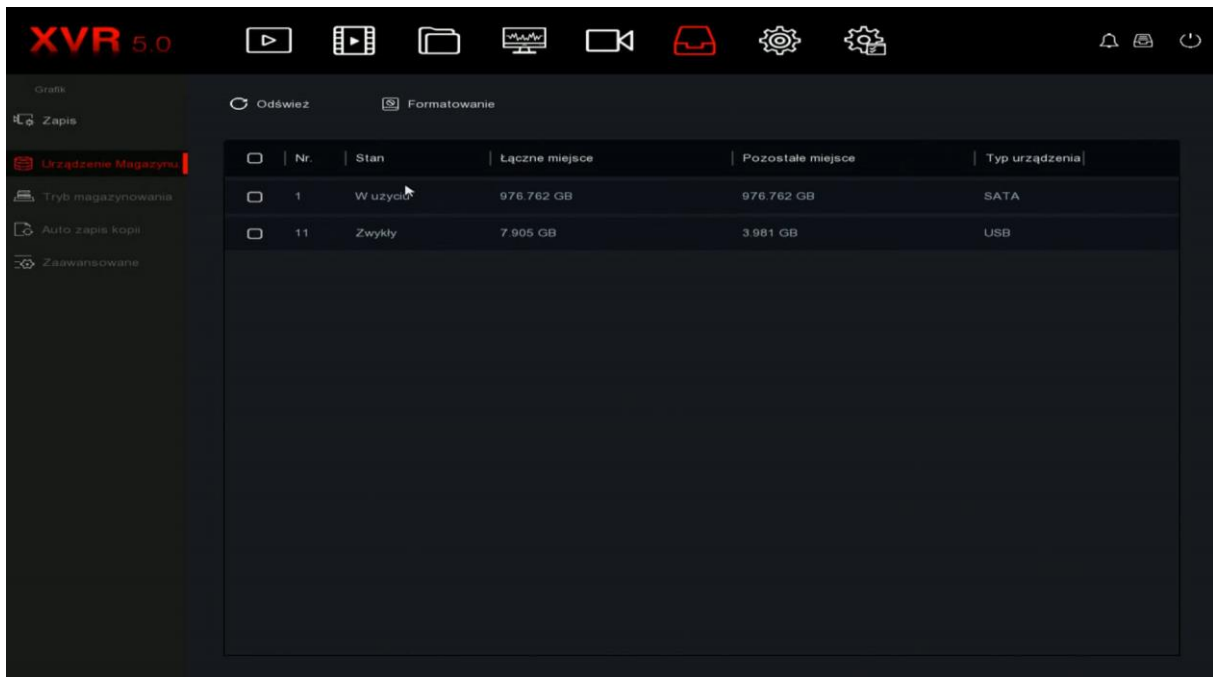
XVR 5.0

Grafik
Zapis

Urządzenie Magazynu
Tryb magazynowania
Auto zapis kopii
Zaawansowane

Odświez
Formatowanie

| | Nr. | Stan | Łączne miejsce | Pozostałe miejsce | Typ urządzenia |
|---|---|---|---|---|---|
| | 1 | W użyciu | 976.762 GB | 976.762 GB | SATA |
| | 11 | Zwykły | 7.905 GB | 3.981 GB | USB |